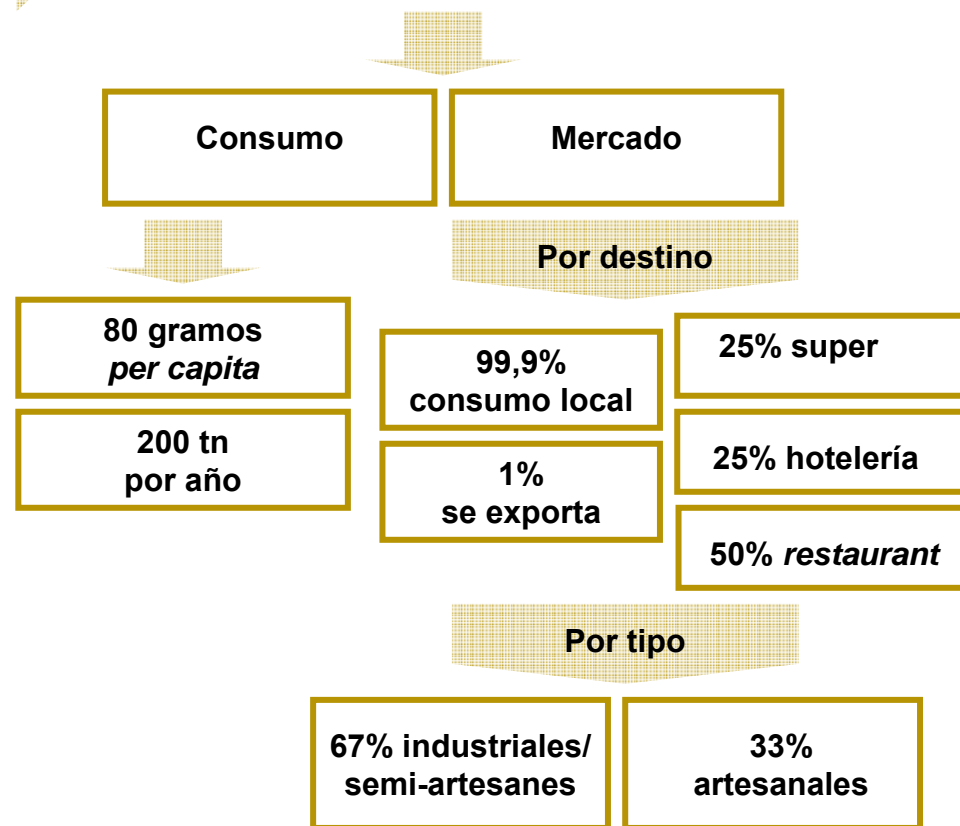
Consumo

Mercado

Por destino

80 gramos
*per capita*

200 tn
por año

99,9%
consumo local

1%
se exporta

25% super

25% hotelería

50% *restaurant*

Por tipo

67% industriales/
semi-artesanes

33%
artesanales